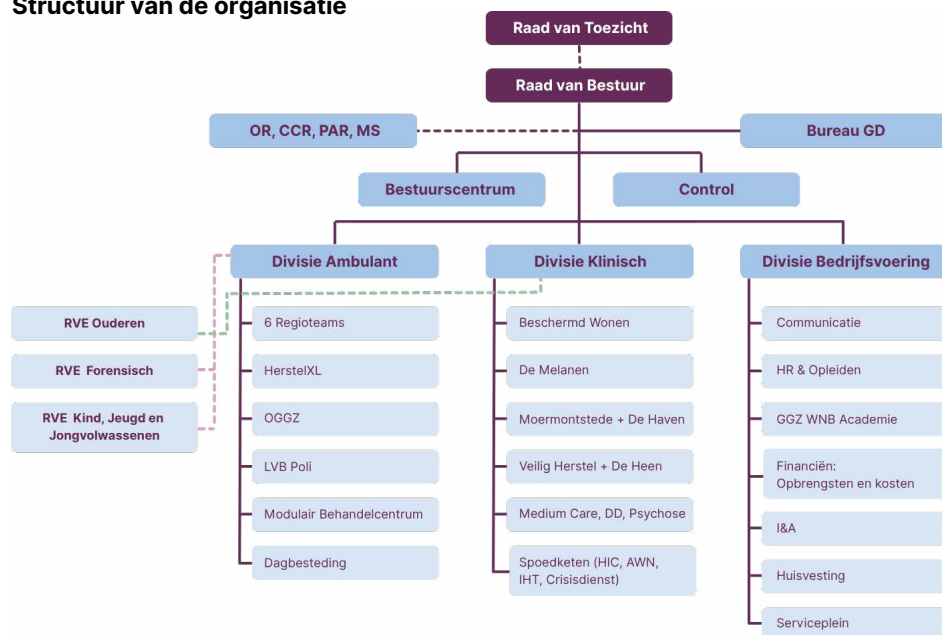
Structuur van de organisatie

Raad van Toezicht

Raad van Bestuur

OR, CCR, PAR, MS

Bureau GD

Bestuurscentrum

Control

Divisie Ambulant

Divisie Klinisch

Divisie Bedrijfsvoering

RVE Ouderen

RVE Forensisch

RVE Kind, Jeugd en Jongvolwassenen

6 Regioteams

HerstelXL

OGGZ

LVB Poli

Modulair Behandelcentrum

Dagbesteding

Beschermd Wonen

De Melanen

Moermontstede + De Haven

Veilig Herstel + De Heen

Medium Care, DD, Psychose

Spoedketen (HIC, AWN, IHT, Crisisdienst)

Communicatie

HR & Opleiden

GGZ WNB Academie

Financiën: Opbrengsten en kosten

I&A

Huisvesting

Serviceplein